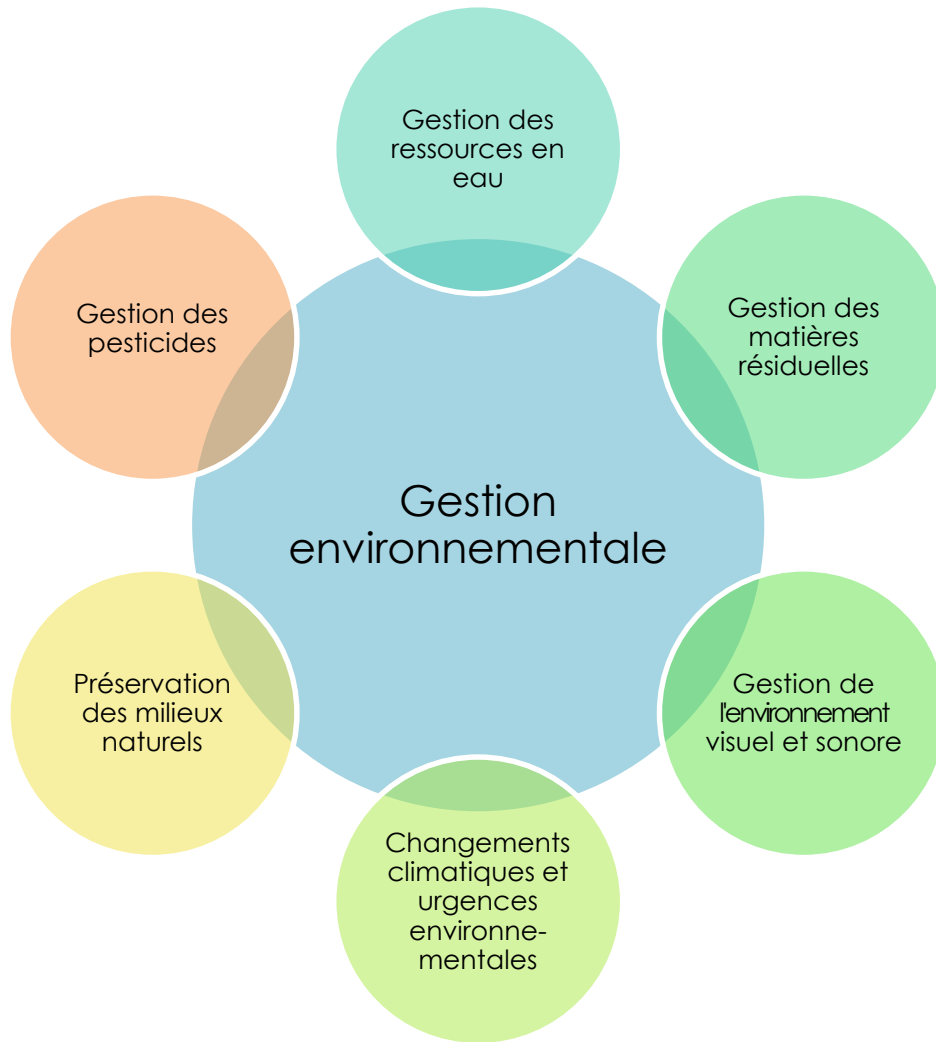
Gestion des ressources en eau

Gestion des pesticides

Gestion des matières résiduelles

Gestion environnementale

Préservation des milieux naturels

Gestion de l'environnement visuel et sonore

Changements climatiques et urgences environnementales